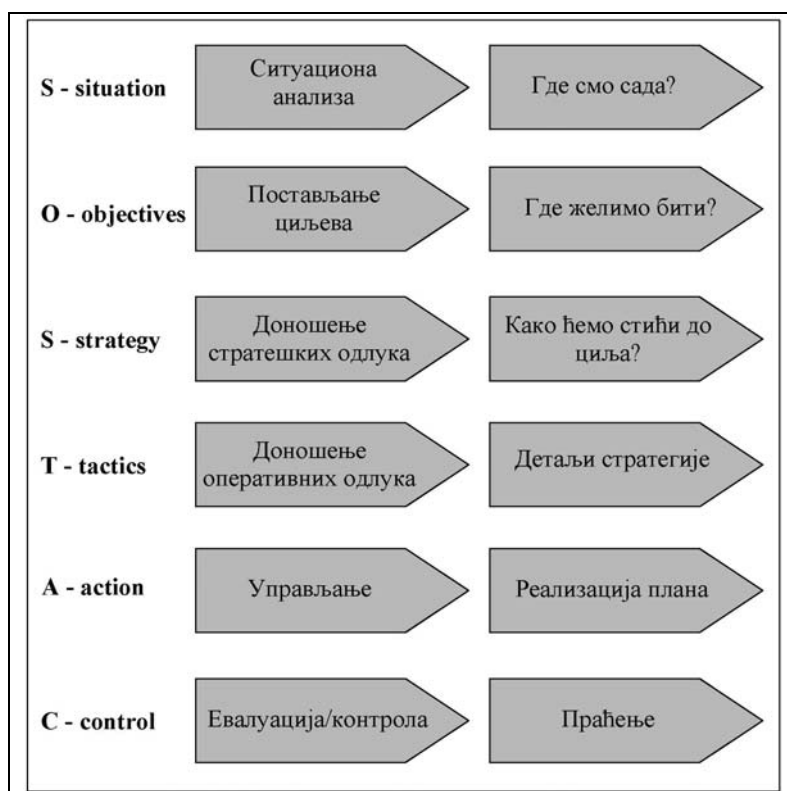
S - situation
Ситуациона анализа
Где смо сада?

O - objectives
Постављање циљева
Где желимо бити?

S - strategy
Доношење стратешких одлука
Како ћемо стићи до циља?

T - tactics
Доношење оперативних одлука
Детаљи стратегије

A - action
Управљање
Реализација плана

C - control
Евалуација/контрола
Праћење